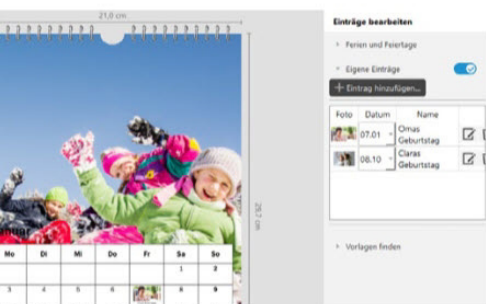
21,0 cm

29,7 cm

Mo | Di | Mi | Do | Fr | Sa | So
1 | 2
3 | 4 | 5 | 6 | 7 | 8 | 9

Einträge bearbeiten

Ferien und Feiertage

Eigene Einträge

+ Eintrag hinzufügen...

| Foto | Datum | Name |
|---|---|---|
| | 07.01 | Omas Geburtstag |
| | 08.10 | Claras Geburtstag |

Vorlagen finden